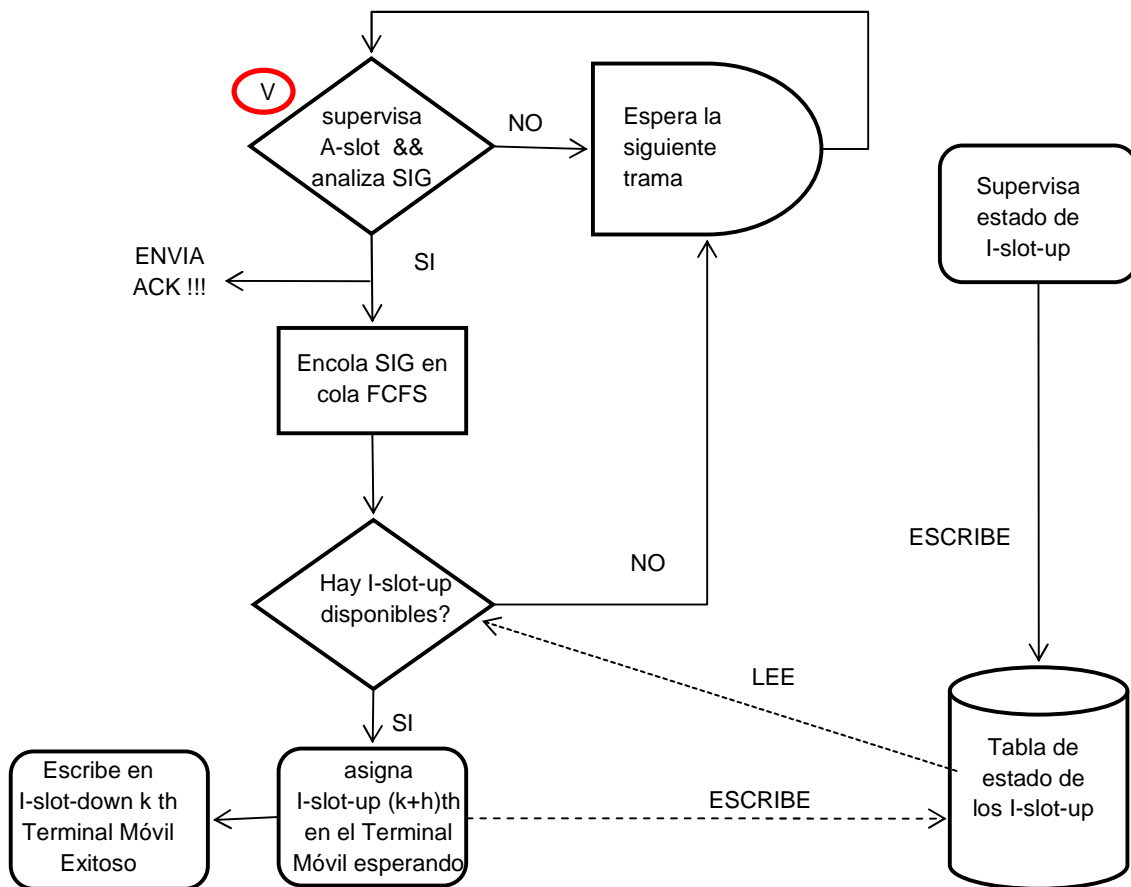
V

supervisa A-slot && analiza SIG

NO

Espera la siguiente trama

Supervisa estado de I-slot-up

ENVIA ACK !!!

SI

Encola SIG en cola FCFS

ESCRIBE

NO

Hay I-slot-up disponibles?

LEE

SI

Escribe en I-slot-down k th Terminal Móvil Exitoso

asigna I-slot-up (k+h)th en el Terminal Móvil esperando

ESCRIBE

Tabla de estado de los I-slot-up